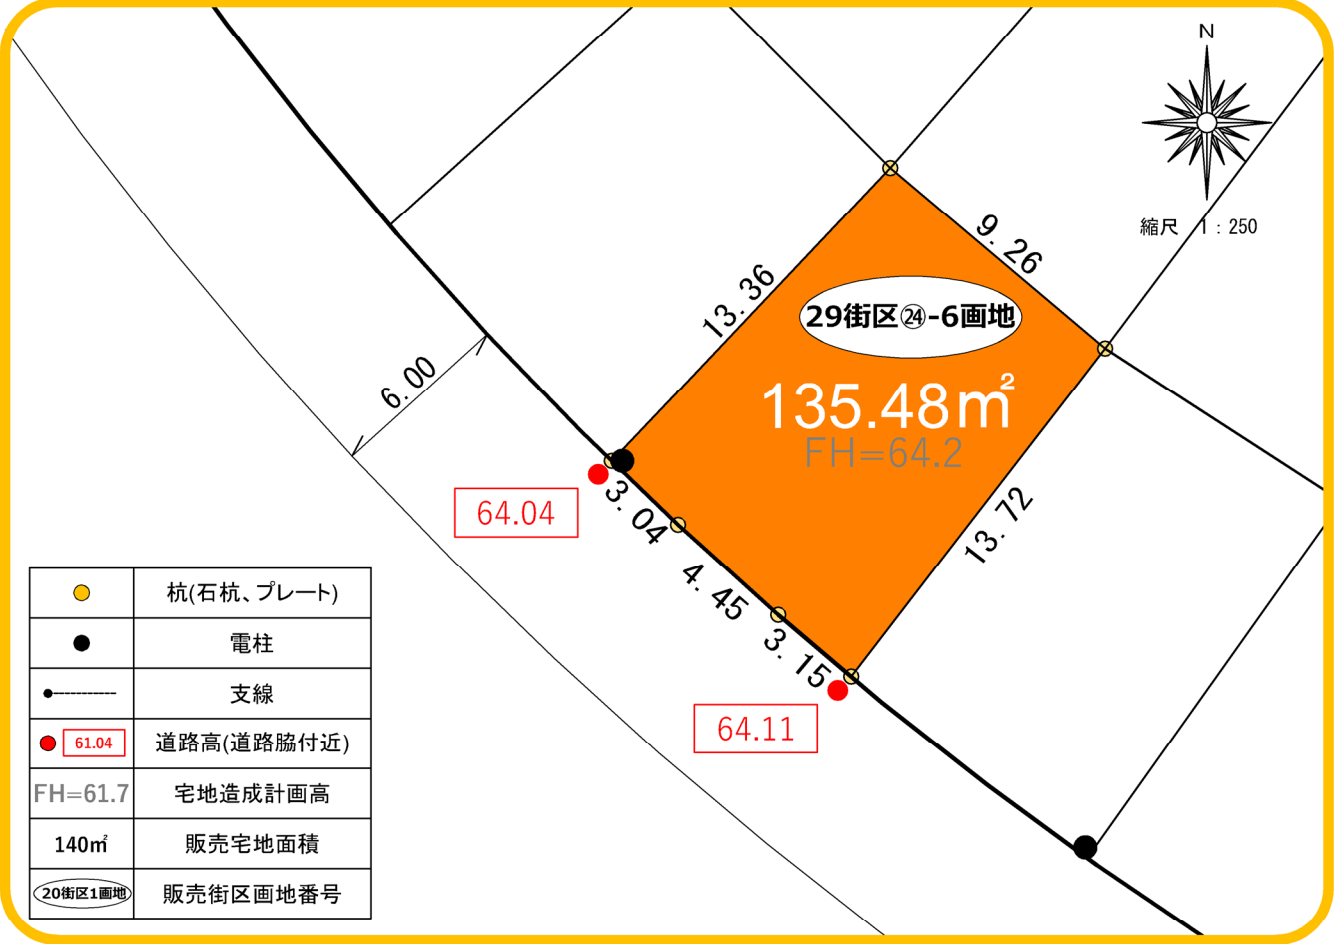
N

縮尺 1：250

9.26

13.36

29街区㉔-6画地

135.48㎡

FH=64.2

6.00

64.04

3.04

4.45

3.15

13.72

64.11

|  |  |
|---|---|
|  | 杭(石杭、プレート) |
|  | 電柱 |
|  | 支線 |
| 61.04 | 道路高(道路脇付近) |
| FH=61.7 | 宅地造成計画高 |
| 140㎡ | 販売宅地面積 |
| 20街区1画地 | 販売街区画地番号 |